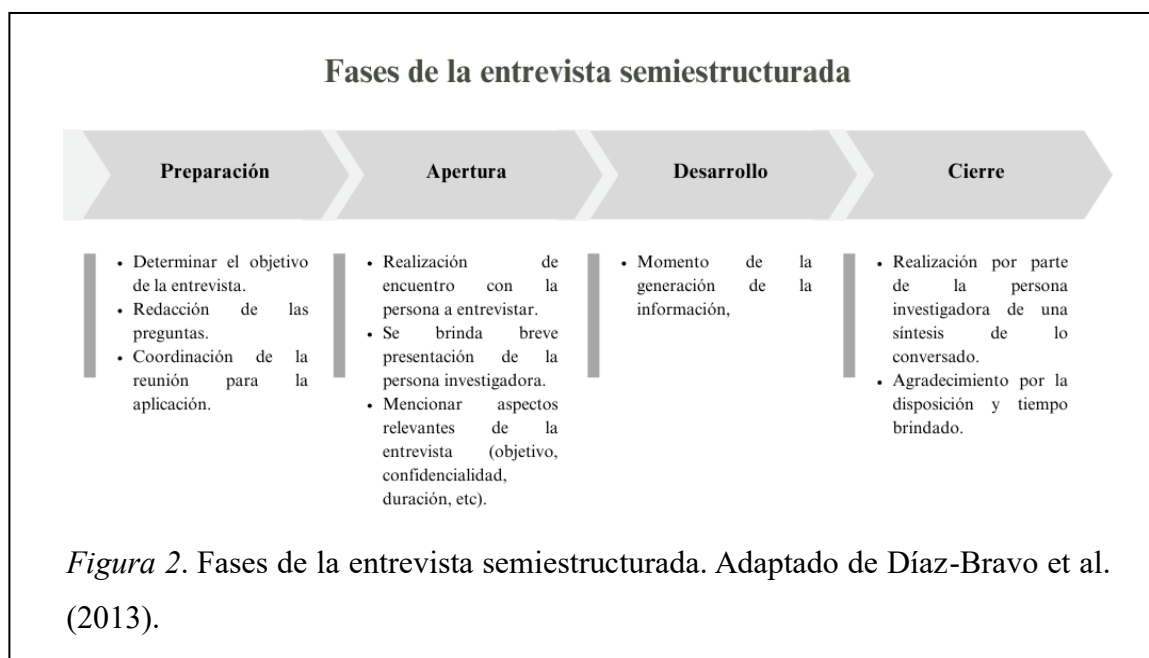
Fases de la entrevista semiestructurada

Preparación

Apertura

Desarrollo

Cierre

• Determinar el objetivo de la entrevista.
• Redacción de las preguntas.
• Coordinación de la reunión para la aplicación.

• Realización de encuentro con la persona a entrevistar.
• Se brinda breve presentación de la persona investigadora.
• Mencionar aspectos relevantes de la entrevista (objetivo, confidencialidad, duración, etc).

• Momento de la generación de la información,

• Realización por parte de la persona investigadora de una síntesis de lo conversado.
• Agradecimiento por la disposición y tiempo brindado.

*Figura 2*. Fases de la entrevista semiestructurada. Adaptado de Díaz-Bravo et al. (2013).